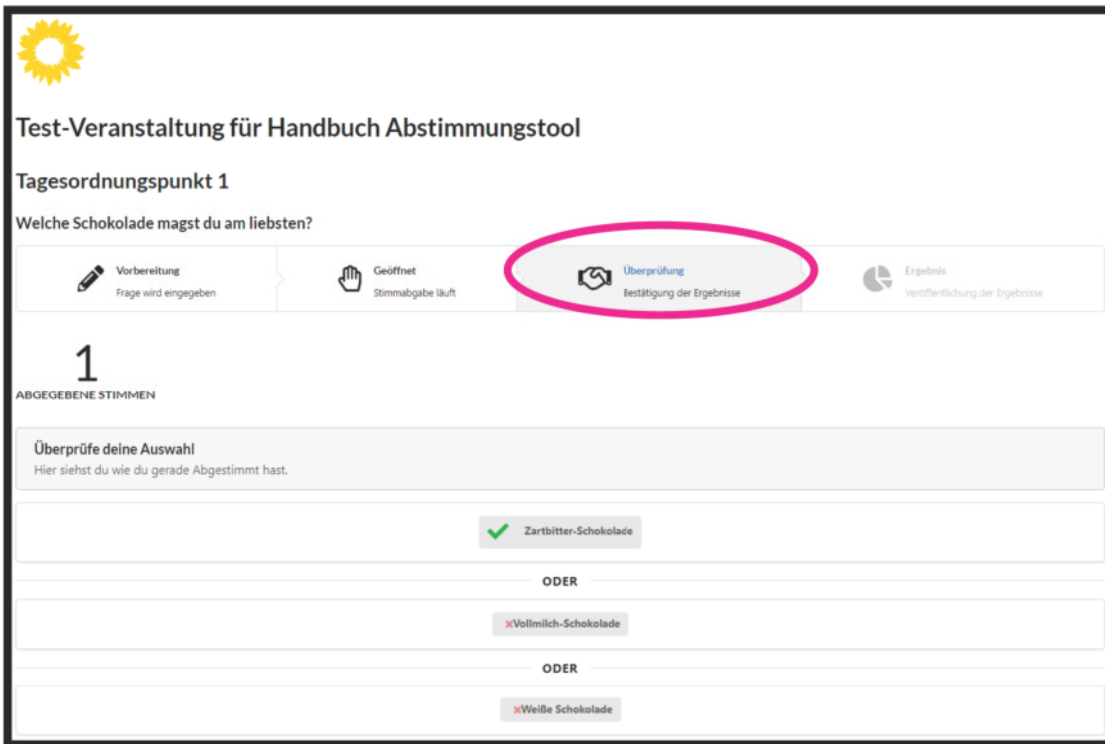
Test-Veranstaltung für Handbuch Abstimmungstool

Tagesordnungspunkt 1

Welche Schokolade magst du am liebsten?

Vorbereitung
Frage wird eingegeben

Geöffnet
Stimmabgabe läuft

Überprüfung
Bestätigung der Ergebnisse

Ergebnis
Veröffentlichung der Ergebnisse

1
ABGEGEBENE STIMMEN

Überprüfe deine Auswahl
Hier siehst du wie du gerade Abgestimmt hast.

Zartbitter-Schokolade

ODER

×Vollmilch-Schokolade

ODER

×Weiße Schokolade